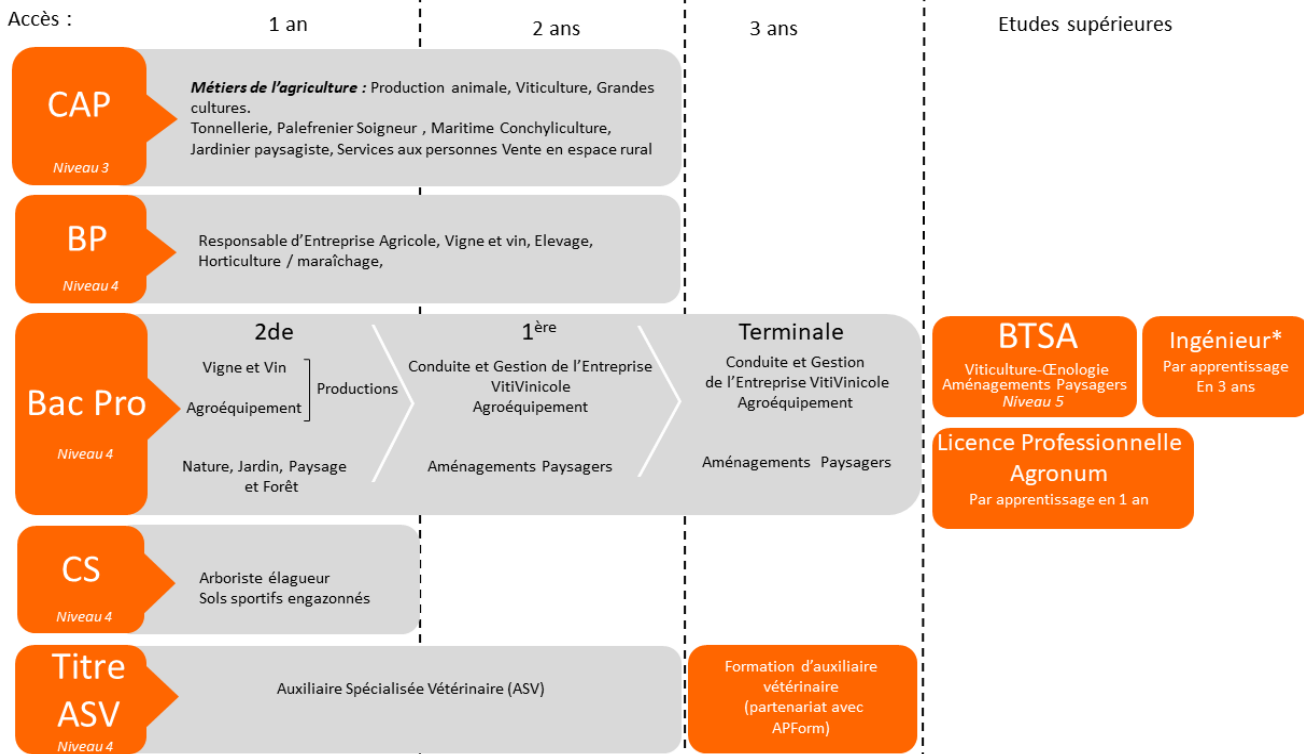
Accès :

1 an

2 ans

3 ans

Etudes supérieures

CAP

Niveau 3

*Métiers de l'agriculture :* Production animale, Viticulture, Grandes cultures.
Tonnellerie, Palefrenier Soigneur , Maritime Conchyliculture, Jardinier paysagiste, Services aux personnes Vente en espace rural

BP

Niveau 4

Responsable d'Entreprise Agricole, Vigne et vin, Elevage, Horticulture / maraîchage,

Bac Pro

Niveau 4

2de

Vigne et Vin

Agroéquipement

Productions

Nature, Jardin, Paysage et Forêt

1$^{ère}$

Conduite et Gestion de l'Entreprise VitiVinicole
Agroéquipement

Aménagements Paysagers

Terminale

Conduite et Gestion de l'Entreprise VitiVinicole
Agroéquipement

Aménagements Paysagers

BTSA

Viticulture-Œnologie
Aménagements Paysagers
Niveau 5

Ingénieur*

Par apprentissage
En 3 ans

Licence Professionnelle Agronum

Par apprentissage en 1 an

CS

Niveau 4

Arboriste élagueur
Sols sportifs engazonnés

Titre ASV

Niveau 4

Auxiliaire Spécialisée Vétérinaire (ASV)

Formation d'auxiliaire vétérinaire
(partenariat avec APForm)